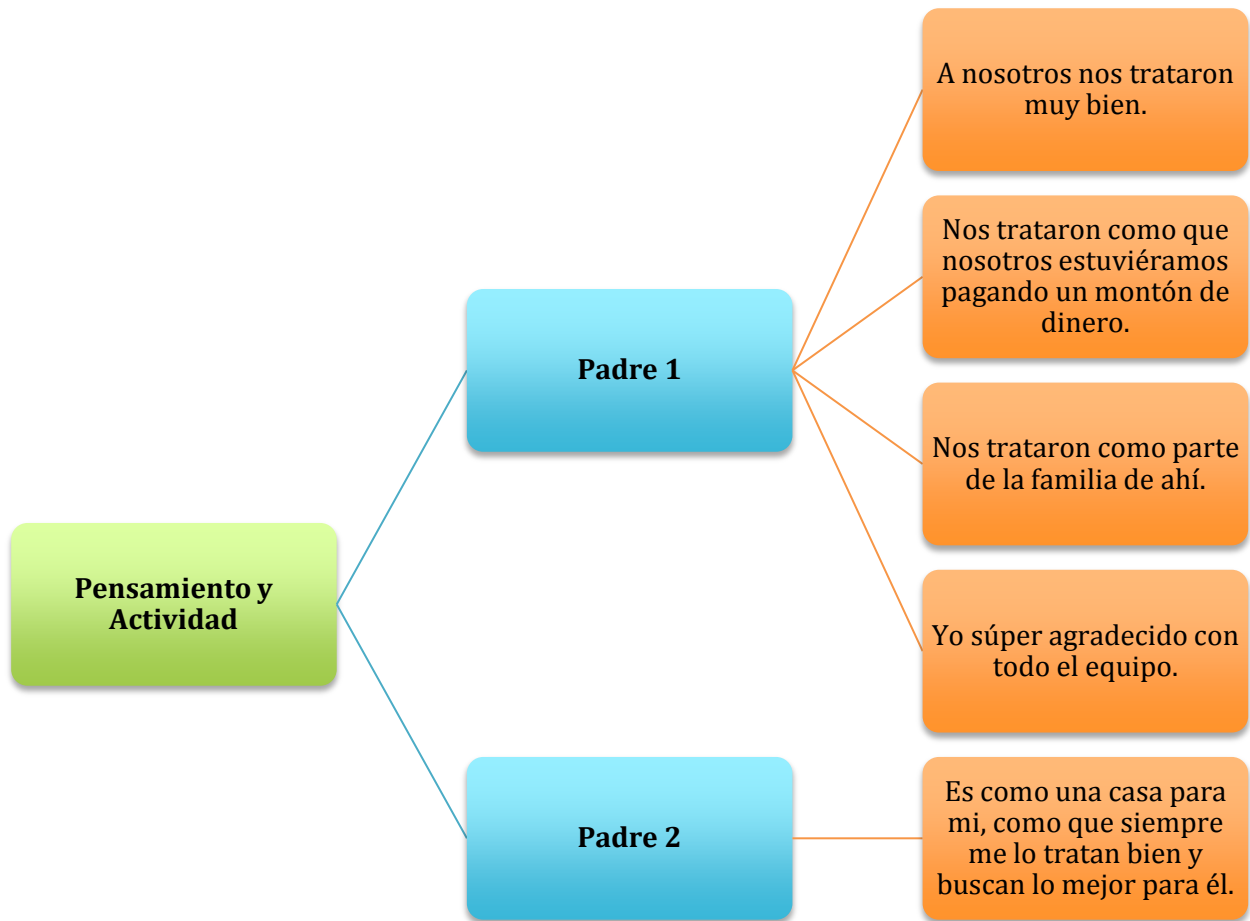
Pensamiento y Actividad

Padre 1

A nosotros nos trataron muy bien.

Nos trataron como que nosotros estuviéramos pagando un montón de dinero.

Nos trataron como parte de la familia de ahí.

Yo súper agradecido con todo el equipo.

Padre 2

Es como una casa para mi, como que siempre me lo tratan bien y buscan lo mejor para él.